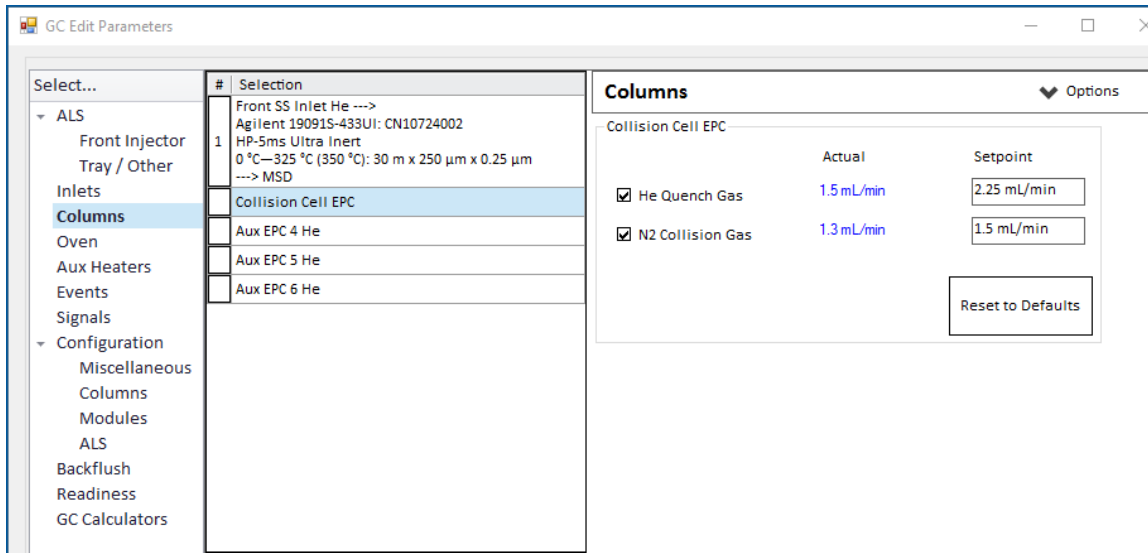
GC Edit Parameters

Select...
ALS
Front Injector
Tray / Other
Inlets
Columns
Oven
Aux Heaters
Events
Signals
Configuration
Miscellaneous
Columns
Modules
ALS
Backflush
Readiness
GC Calculators

| # | Selection |
|---|---|
| 1 | Front SS Inlet He ---> Agilent 19091S-433UI: CN10724002 HP-5ms Ultra Inert 0 °C—325 °C (350 °C): 30 m x 250 µm x 0.25 µm ---> MSD |
| | Collision Cell EPC |
| | Aux EPC 4 He |
| | Aux EPC 5 He |
| | Aux EPC 6 He |

Columns
Options

Collision Cell EPC

| | Actual | Setpoint |
|---|---|---|
| He Quench Gas | 1.5 mL/min | 2.25 mL/min |
| N2 Collision Gas | 1.3 mL/min | 1.5 mL/min |

Reset to Defaults